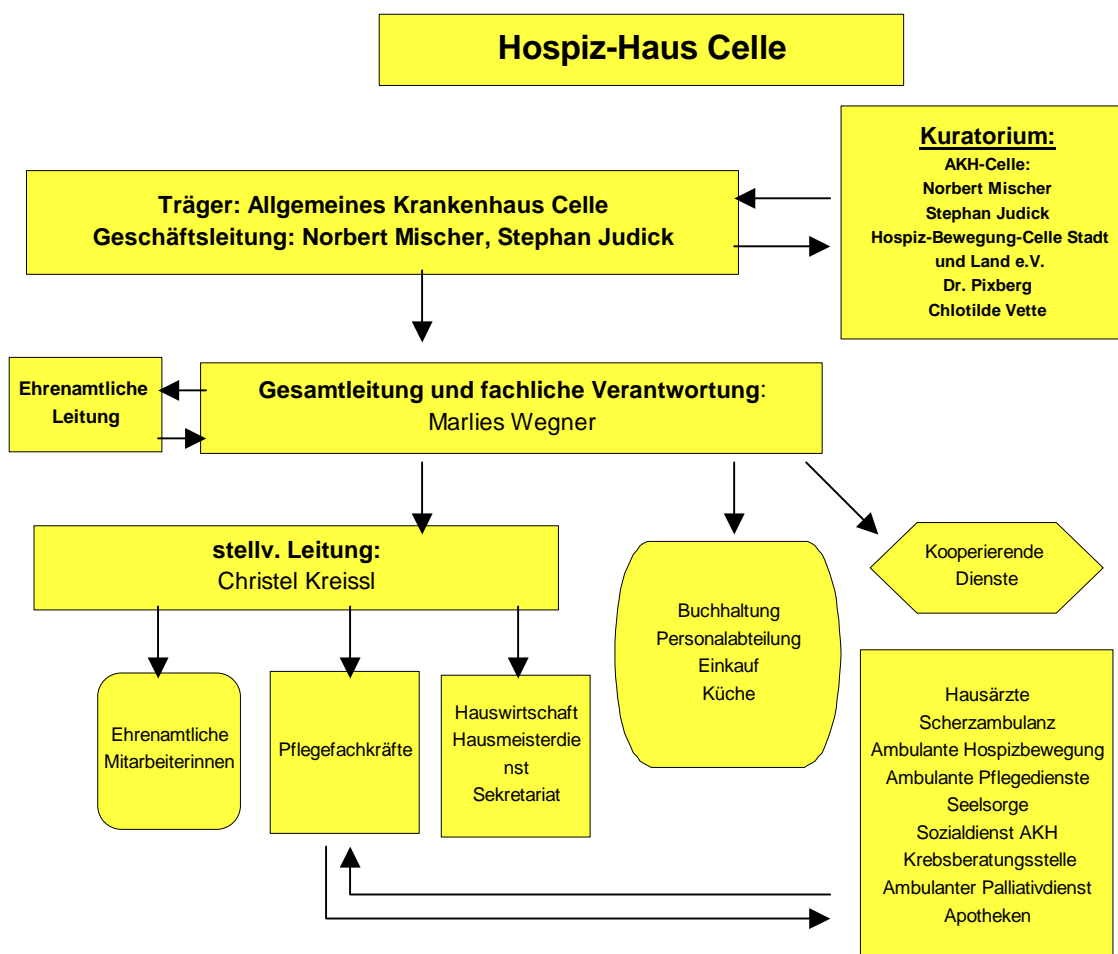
Hospiz-Haus Celle

Kuratorium:
AKH-Celle:
Norbert Mischer
Stephan Judick
Hospiz-Bewegung-Celle Stadt und Land e.V.
Dr. Pixberg
Chlotilde Vette

Träger: Allgemeines Krankenhaus Celle
Geschäftsleitung: Norbert Mischer, Stephan Judick

Ehrenamtliche Leitung

Gesamtleitung und fachliche Verantwortung:
Marlies Wegner

stellv. Leitung:
Christel Kreissl

Buchhaltung
Personalabteilung
Einkauf
Küche

Kooperierende Dienste

Ehrenamtliche Mitarbeiterinnen

Pflegefachkräfte

Hauswirtschaft
Hausmeisterdienst
Sekretariat

Hausärzte
Scherzambulanz
Ambulante Hospizbewegung
Ambulante Pflegedienste
Seelsorge
Sozialdienst AKH
Krebsberatungsstelle
Ambulanter Palliativdienst
Apotheken